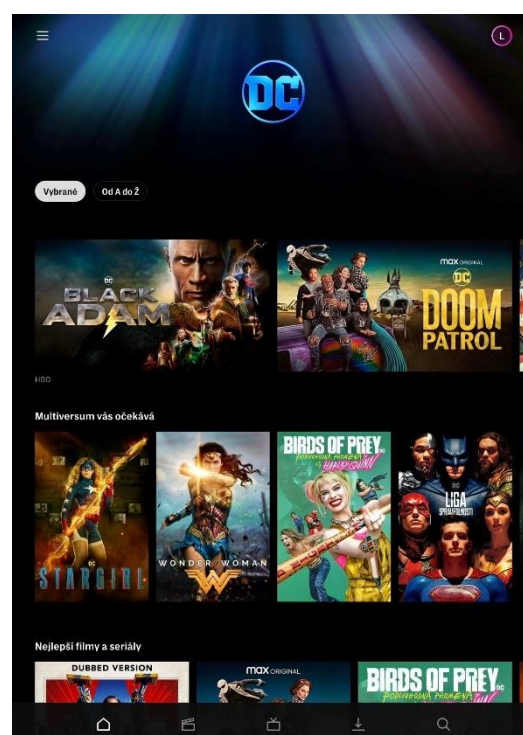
L

DC

Vybrané

Od A do Ž

DC BLACK ADAM

max ORIGINAL DC DOOM PATROL

HBO

Multiversum vás očekává

DC STARGIRL

WONDER WOMAN

BIRDS OF PREY PODIVUHODNÁ PROMĚNA HARLEY QUINN

DC LIGA SPRAVEDLNOSTI

Nejlepší filmy a seriály

DUBBED VERSION

max ORIGINAL

BIRDS OF PREY PODIVUHODNÁ PROMĚNA